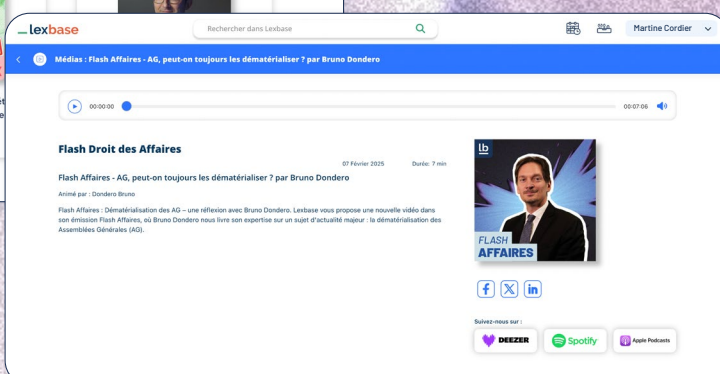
lexbase

Rechercher dans Lexbase

Martine Cordier

Médias : Flash Affaires - AG, peut-on toujours les dématérialiser ? par Bruno Dondero

00:00:00

00:07:06

Flash Droit des Affaires

07 Février 2025

Durée: 7 min

Flash Affaires - AG, peut-on toujours les dématérialiser ? par Bruno Dondero

Animé par : Dondero Bruno

Flash Affaires : Dématérialisation des AG – une réflexion avec Bruno Dondero. Lexbase vous propose une nouvelle vidéo dans son émission Flash Affaires, où Bruno Dondero nous livre son expertise sur un sujet d'actualité majeur : la dématérialisation des Assemblées Générales (AG).

lb

FLASH
AFFAIRES

Suivez-nous sur :

DEEZER

Spotify

Apple Podcasts